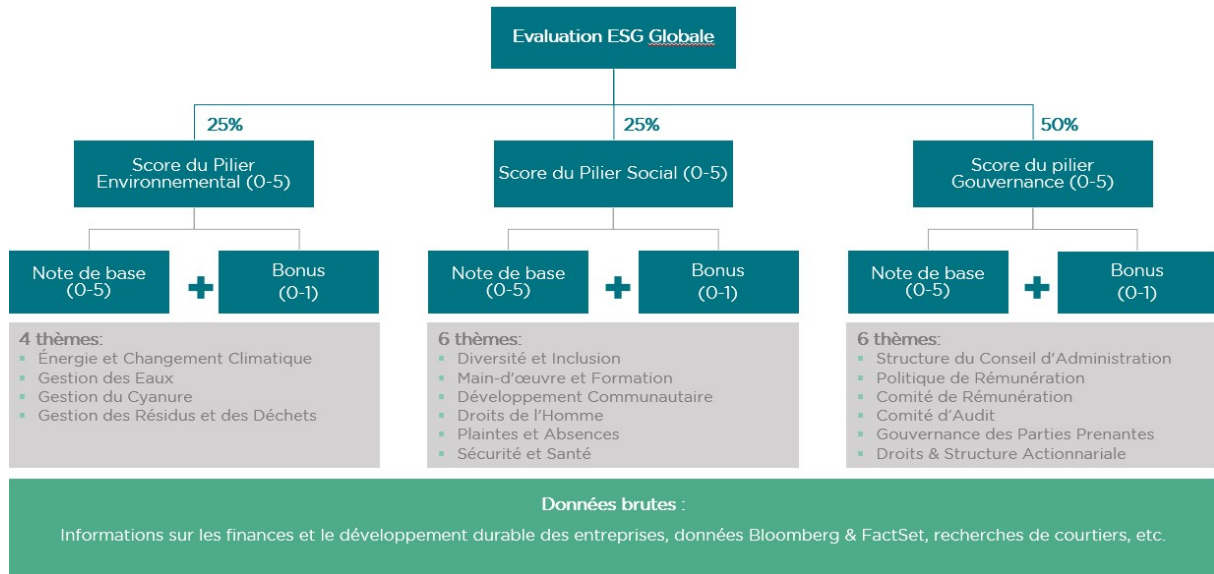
Evaluation ESG Globale

25%

Score du Pilier Environnemental (0-5)

Note de base (0-5)

+

Bonus (0-1)

4 thèmes:
- Énergie et Changement Climatique
- Gestion des Eaux
- Gestion du Cyanure
- Gestion des Résidus et des Déchets

25%

Score du Pilier Social (0-5)

Note de base (0-5)

+

Bonus (0-1)

6 thèmes:
- Diversité et Inclusion
- Main-d'œuvre et Formation
- Développement Communautaire
- Droits de l'Homme
- Plaintes et Absences
- Sécurité et Santé

50%

Score du pilier Gouvernance (0-5)

Note de base (0-5)

+

Bonus (0-1)

6 thèmes:
- Structure du Conseil d'Administration
- Politique de Rémunération
- Comité de Rémunération
- Comité d'Audit
- Gouvernance des Parties Prenantes
- Droits & Structure Actionnariale

Données brutes :

Informations sur les finances et le développement durable des entreprises, données Bloomberg & FactSet, recherches de courtiers, etc.